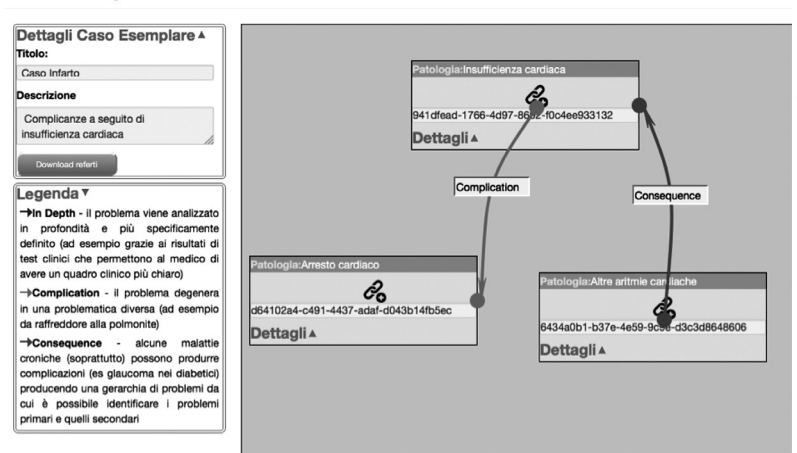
Dettagli Caso Esemplare ▲

Titolo:

Caso Infarto

Descrizione

Complicanze a seguito di insufficienza cardiaca

Download referti

Legenda ▼

→In Depth - il problema viene analizzato in profondità e più specificamente definito (ad esempio grazie ai risultati di test clinici che permettono al medico di avere un quadro clinico più chiaro)

→Complication - il problema degenera in una problematica diversa (ad esempio da raffreddore alla polmonite)

→Consequence - alcune malattie croniche (soprattutto) possono produrre complicazioni (es glaucoma nei diabetici) producendo una gerarchia di problemi da cui è possibile identificare i problemi primari e quelli secondari

Patologia:Insufficienza cardiaca

941dfead-1766-4d97-86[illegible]-f0c4ee933132

Dettagli ▲

Complication

Consequence

Patologia:Arresto cardiaco

d64102a4-c491-4437-adaf-d043b14fb5ec

Dettagli ▲

Patologia:Altre aritmie ca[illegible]iache

6434a0b1-b37e-4e59-9c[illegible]-d3c3d8648606

Dettagli ▲